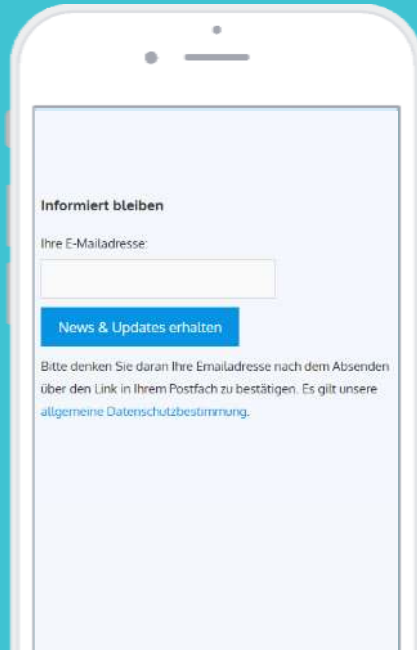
Informiert bleiben

Ihre E-Mailadresse:

News & Updates erhalten

Bitte denken Sie daran Ihre Emailadresse nach dem Absenden über den Link in Ihrem Postfach zu bestätigen. Es gilt unsere allgemeine Datenschutzbestimmung.